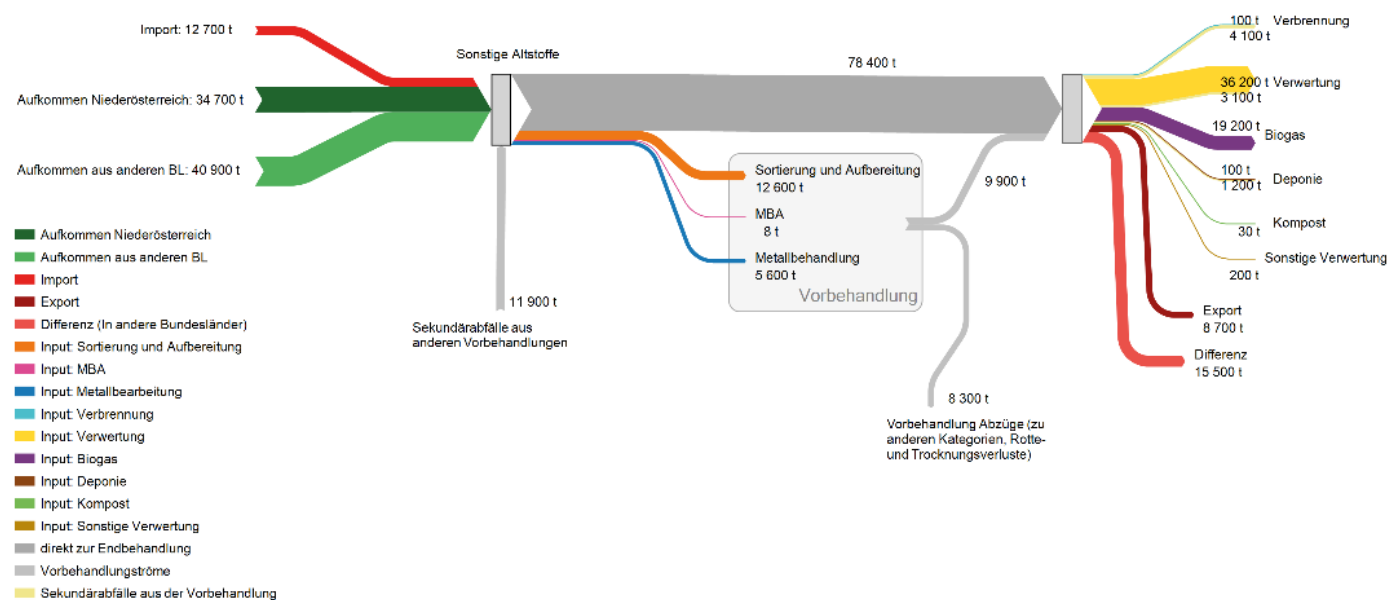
Import: 12 700 t

Aufkommen Niederösterreich: 34 700 t

Aufkommen aus anderen BL: 40 900 t

Sonstige Altstoffe

78 400 t

Sortierung und Aufbereitung
12 600 t

MBA
8 t

Metallbehandlung
5 600 t

Vorbehandlung

9 900 t

11 900 t

Sekundärabfälle aus anderen Vorbehandlungen

8 300 t

Vorbehandlung Abzüge (zu anderen Kategorien, Rotte- und Trocknungsverluste)

100 t
4 100 t
Verbrennung

36 200 t
3 100 t
Verwertung

19 200 t
Biogas

100 t
1 200 t
Deponie

30 t
Kompost

200 t
Sonstige Verwertung

Export
8 700 t

Differenz
15 500 t

Aufkommen Niederösterreich
Aufkommen aus anderen BL
Import
Export
Differenz (In andere Bundesländer)
Input: Sortierung und Aufbereitung
Input: MBA
Input: Metallbearbeitung
Input: Verbrennung
Input: Verwertung
Input: Biogas
Input: Deponie
Input: Kompost
Input: Sonstige Verwertung
direkt zur Endbehandlung
Vorbehandlungströme
Sekundärabfälle aus der Vorbehandlung